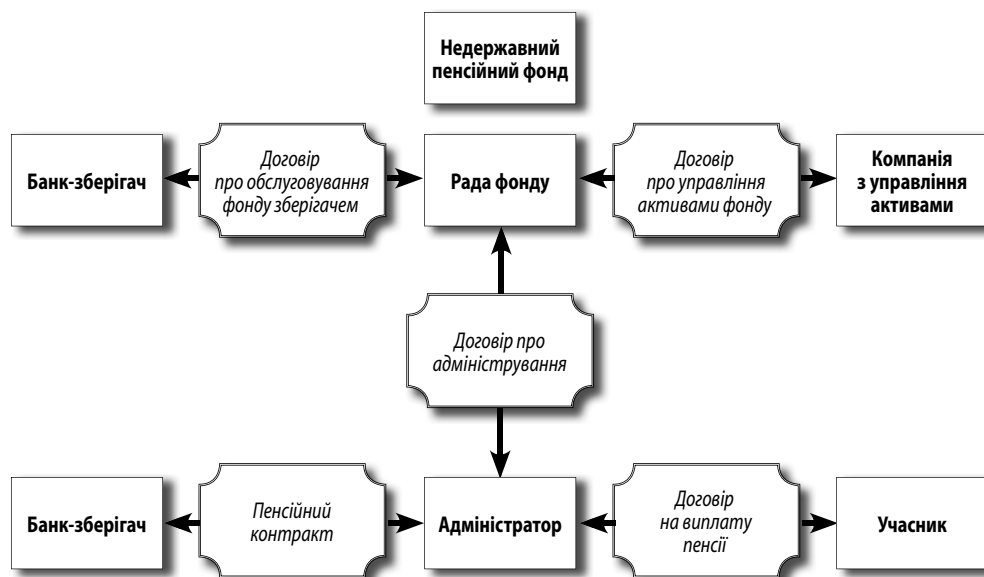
Недержавний пенсійний фонд

Банк-зберігач

Договір про обслуговування фонду зберігачем

Рада фонду

Договір про управління активами фонду

Компанія з управління активами

Договір про адміністрування

Банк-зберігач

Пенсійний контракт

Адміністратор

Договір на виплату пенсії

Учасник